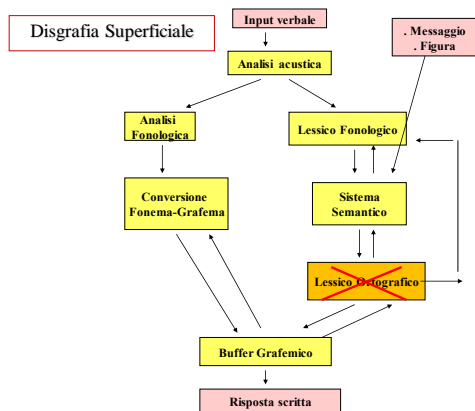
Disgrafia Superficiale

Input verbale

. Messaggio
. Figura

Analisi acustica

Analisi Fonologica

Lessico Fonologico

Conversione Fonema-Grafema

Sistema Semantico

Lessico Ortografico

Buffer Grafemico

Risposta scritta